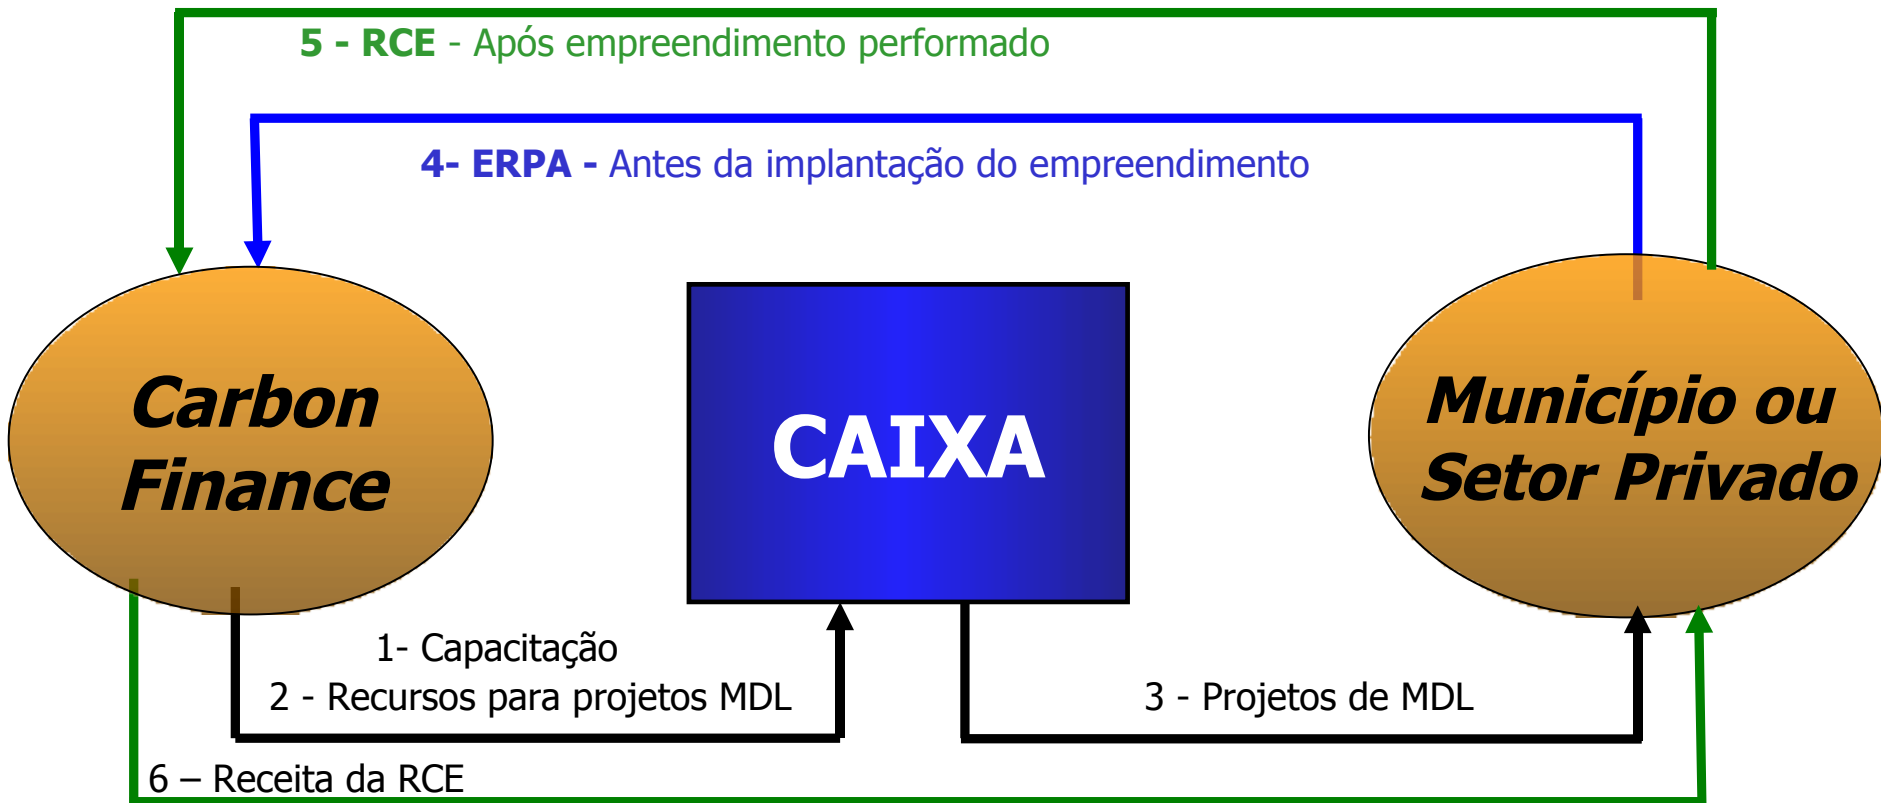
5 - RCE - Após empreendimento performado

4- ERPA - Antes da implantação do empreendimento

Carbon Finance

CAIXA

Município ou Setor Privado

1- Capacitação
2 - Recursos para projetos MDL

3 - Projetos de MDL

6 – Receita da RCE